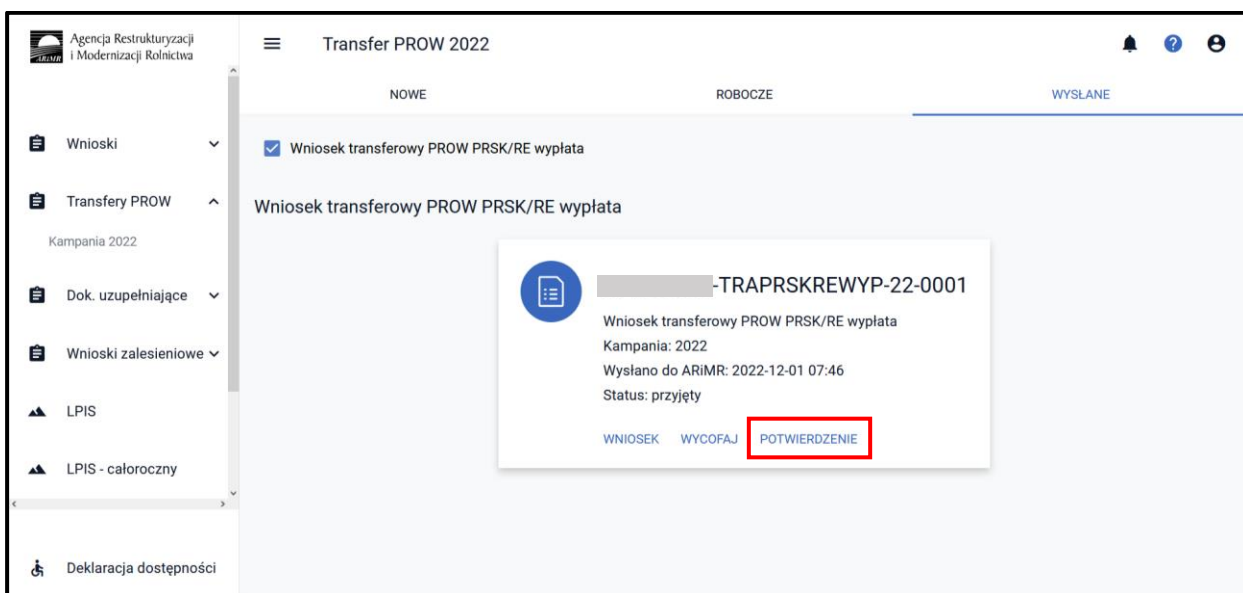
ARiMR Agencja Restrukturyzacji i Modernizacji Rolnictwa

Wnioski

Transfery PROW

Kampania 2022

Dok. uzupełniające

Wnioski zalesieniowe

LPIS

LPIS - całoroczny

Deklaracja dostępności

Transfer PROW 2022

NOWE

ROBOCZE

WYSŁANE

Wniosek transferowy PROW PRSK/RE wypłata

Wniosek transferowy PROW PRSK/RE wypłata

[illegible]-TRAPRSKREWYP-22-0001

Wniosek transferowy PROW PRSK/RE wypłata

Kampania: 2022

Wysłano do ARiMR: 2022-12-01 07:46

Status: przyjęty

WNIOSEK WYCOFAJ POTWIERDZENIE